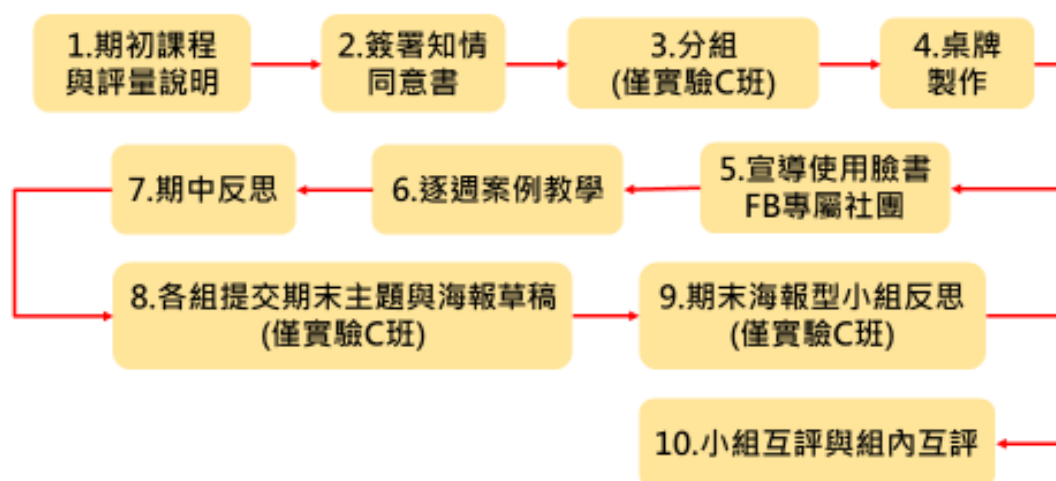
1.期初課程與評量說明

2.簽署知情同意書

3.分組
(僅實驗C班)

4.桌牌製作

5.宣導使用臉書FB專屬社團

6.逐週案例教學

7.期中反思

8.各組提交期末主題與海報草稿
(僅實驗C班)

9.期末海報型小組反思
(僅實驗C班)

10.小組互評與組內互評